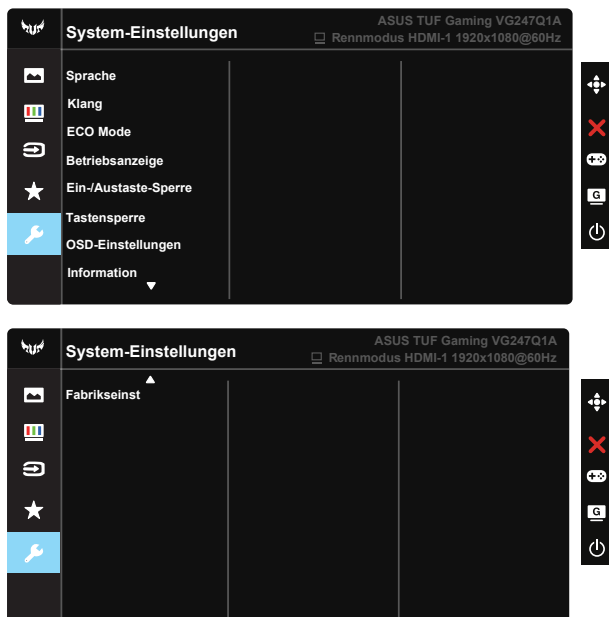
System-Einstellungen

ASUS TUF Gaming VG247Q1A
Rennmodus HDMI-1 1920x1080@60Hz

Sprache
Klang
ECO Mode
Betriebsanzeige
Ein-/Austaste-Sperre
Tastensperre
OSD-Einstellungen
Information

System-Einstellungen

ASUS TUF Gaming VG247Q1A
Rennmodus HDMI-1 1920x1080@60Hz

Fabrikseinst